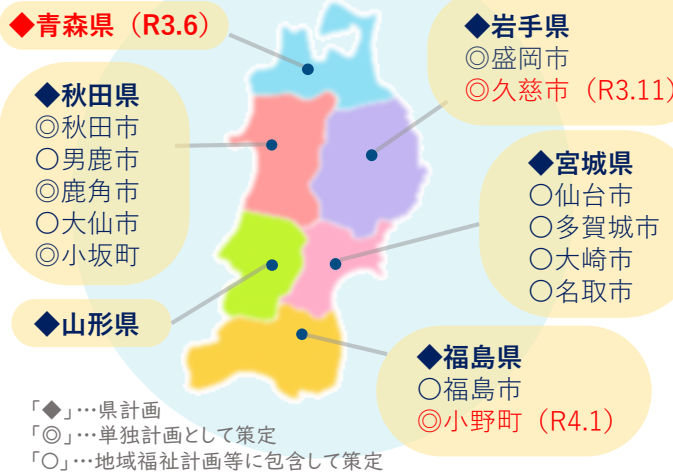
◆青森県（R3.6）

◆岩手県
◎盛岡市
◎久慈市（R3.11）

◆秋田県
◎秋田市
〇男鹿市
◎鹿角市
〇大仙市
◎小坂町

◆宮城県
〇仙台市
〇多賀城市
〇大崎市
〇名取市

◆山形県

◆福島県
〇福島市
◎小野町（R4.1）

「◆」…県計画
「◎」…単独計画として策定
「〇」…地域福祉計画等に包含して策定